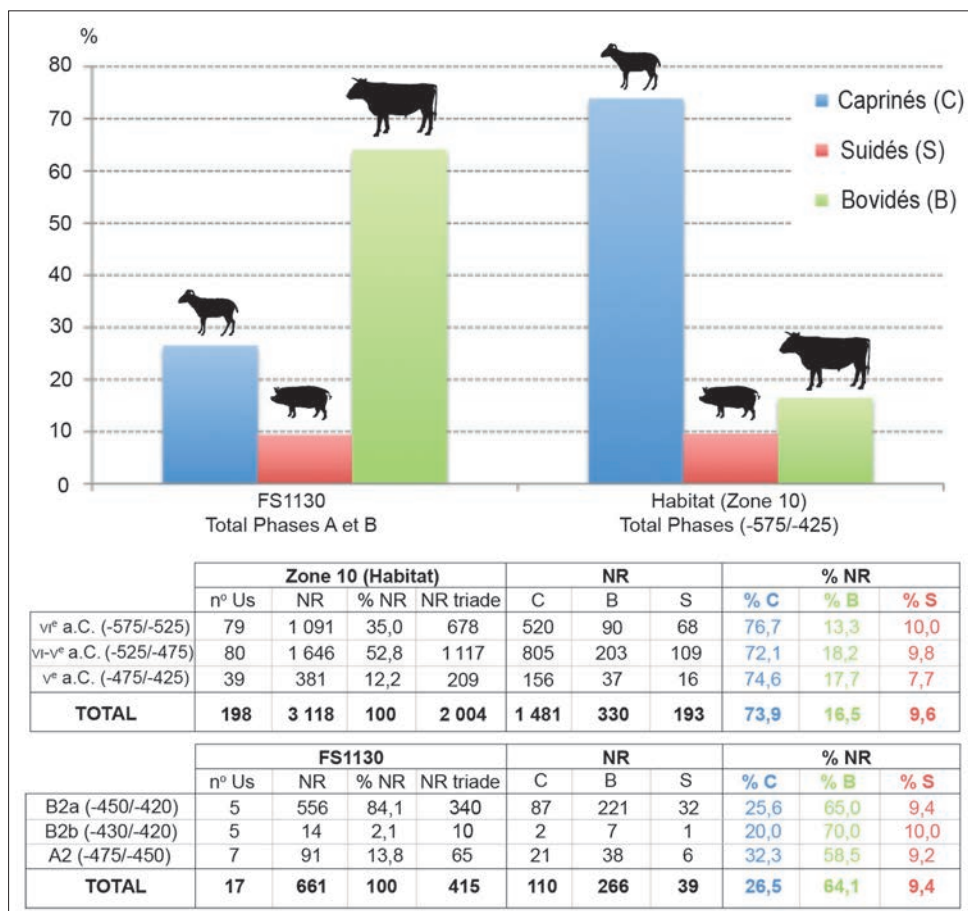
%

80
70
60
50
40
30
20
10
0

Caprinés (C)
Suidés (S)
Bovidés (B)

FS1130
Total Phases A et B

Habitat (Zone 10)
Total Phases (-575/-425)

| | Zone 10 (Habitat) | | | | NR | | | % NR | | |
|---|---|---|---|---|---|---|---|---|---|---|
| | nº Us | NR | % NR | NR triade | C | B | S | % C | % B | % S |
| VIe a.C. (-575/-525) | 79 | 1 091 | 35,0 | 678 | 520 | 90 | 68 | 76,7 | 13,3 | 10,0 |
| VI-Ve a.C. (-525/-475) | 80 | 1 646 | 52,8 | 1 117 | 805 | 203 | 109 | 72,1 | 18,2 | 9,8 |
| Ve a.C. (-475/-425) | 39 | 381 | 12,2 | 209 | 156 | 37 | 16 | 74,6 | 17,7 | 7,7 |
| TOTAL | 198 | 3 118 | 100 | 2 004 | 1 481 | 330 | 193 | 73,9 | 16,5 | 9,6 |

| | FS1130 | | | | NR | | | % NR | | |
|---|---|---|---|---|---|---|---|---|---|---|
| | nº Us | NR | % NR | NR triade | C | B | S | % C | % B | % S |
| B2a (-450/-420) | 5 | 556 | 84,1 | 340 | 87 | 221 | 32 | 25,6 | 65,0 | 9,4 |
| B2b (-430/-420) | 5 | 14 | 2,1 | 10 | 2 | 7 | 1 | 20,0 | 70,0 | 10,0 |
| A2 (-475/-450) | 7 | 91 | 13,8 | 65 | 21 | 38 | 6 | 32,3 | 58,5 | 9,2 |
| TOTAL | 17 | 661 | 100 | 415 | 110 | 266 | 39 | 26,5 | 64,1 | 9,4 |